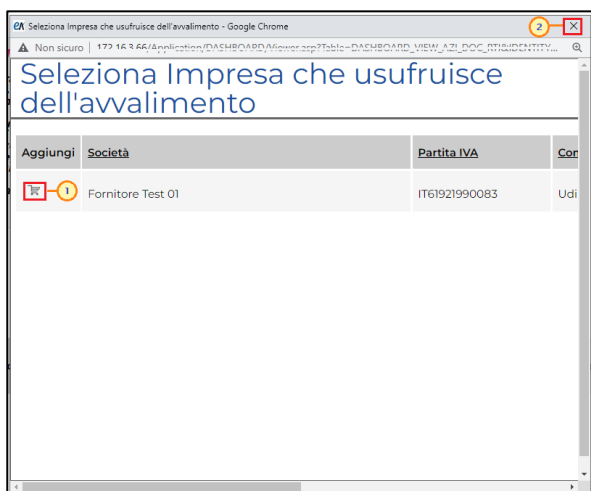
eA Seleziona Impresa che usufruisce dell'avvalimento - Google Chrome

2 ✕

▲ Non sicuro | 172.16.3.66/Application/DASHBOARD/Viewer.asp?Table=DASHBOARD_VIEW_AZI_DOC_RTI&IDENTITY...

Seleziona Impresa che usufruisce dell'avvalimento

| Aggiungi | Società | Partita IVA | Co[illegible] |
|---|---|---|---|
| 1 | Fornitore Test 01 | IT61921990083 | Udi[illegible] |